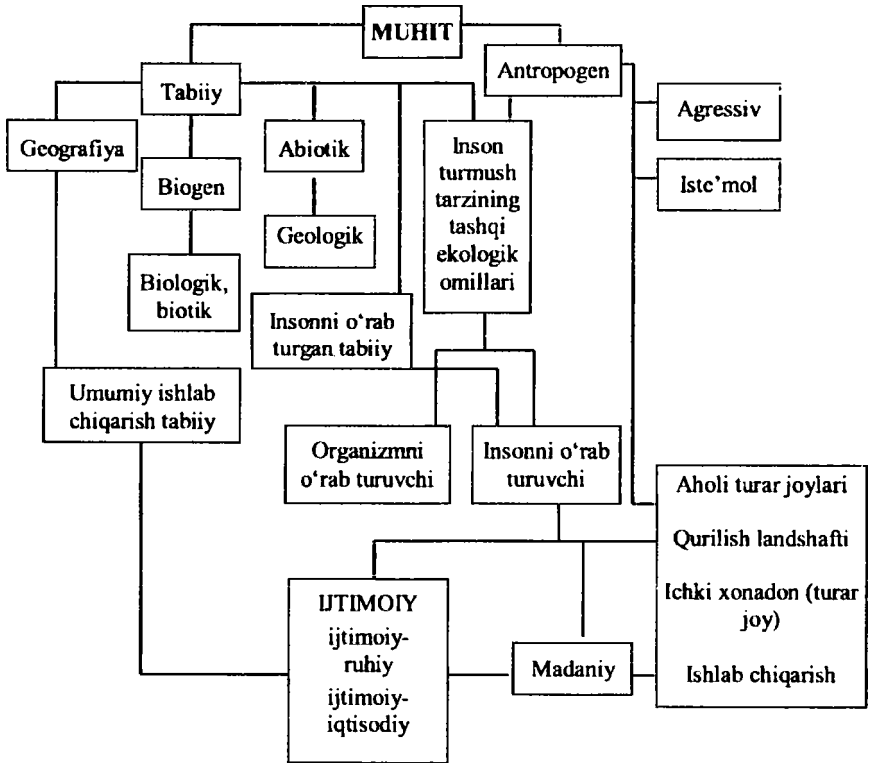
MUHIT

Tabiiy

Antropogen

Agressiv

Iste'mol

Geografiya

Biogen

Abiotik

Geologik

Inson turmush tarzining tashqi ekologik omillari

Biologik, biotik

Insonni o'rab turgan tabiiy

Umumiy ishlab chiqarish tabiiy

Organizmni o'rab turuvchi

Insonni o'rab turuvchi

Aholi turar joylari

Qurilish landshafti

Ichki xonadon (turar joy)

Ishlab chiqarish

IJTIMOIY
ijtimoiy-ruhiy
ijtimoiy-iqtisodiy

Madaniy